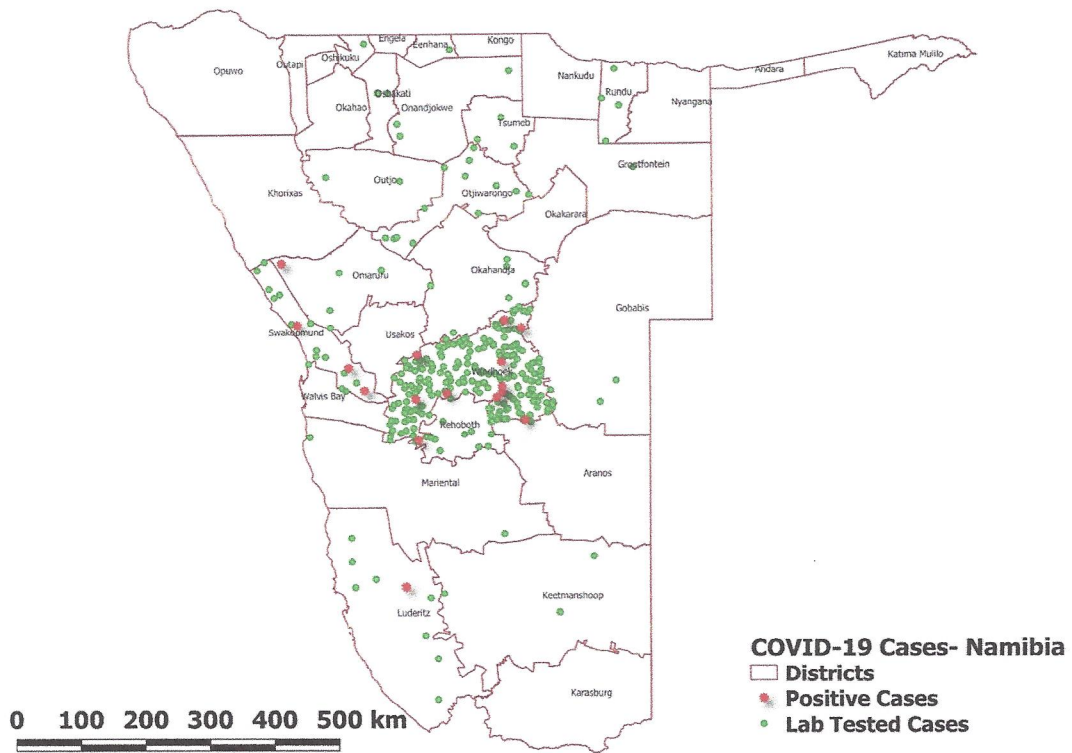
Engela
Eenhana
Kongo
Opuwo
Outapi
Oshikuku
Oshakati
Onandjokwe
Nankudu
Rundu
Andara
Katima Mulilo
Nyangana
Okahao
Tsumeb
Grootfontein
Khorixas
Outjo
Otjiwarongo
Okakarara
Omaruru
Okahandja
Gobabis
Swakopmund
Usakos
Windhoek
Walvis Bay
Rehoboth
Aranos
Mariental
Keetmanshoop
Luderitz
Karasburg

COVID-19 Cases- Namibia
Districts
Positive Cases
Lab Tested Cases

0 100 200 300 400 500 km